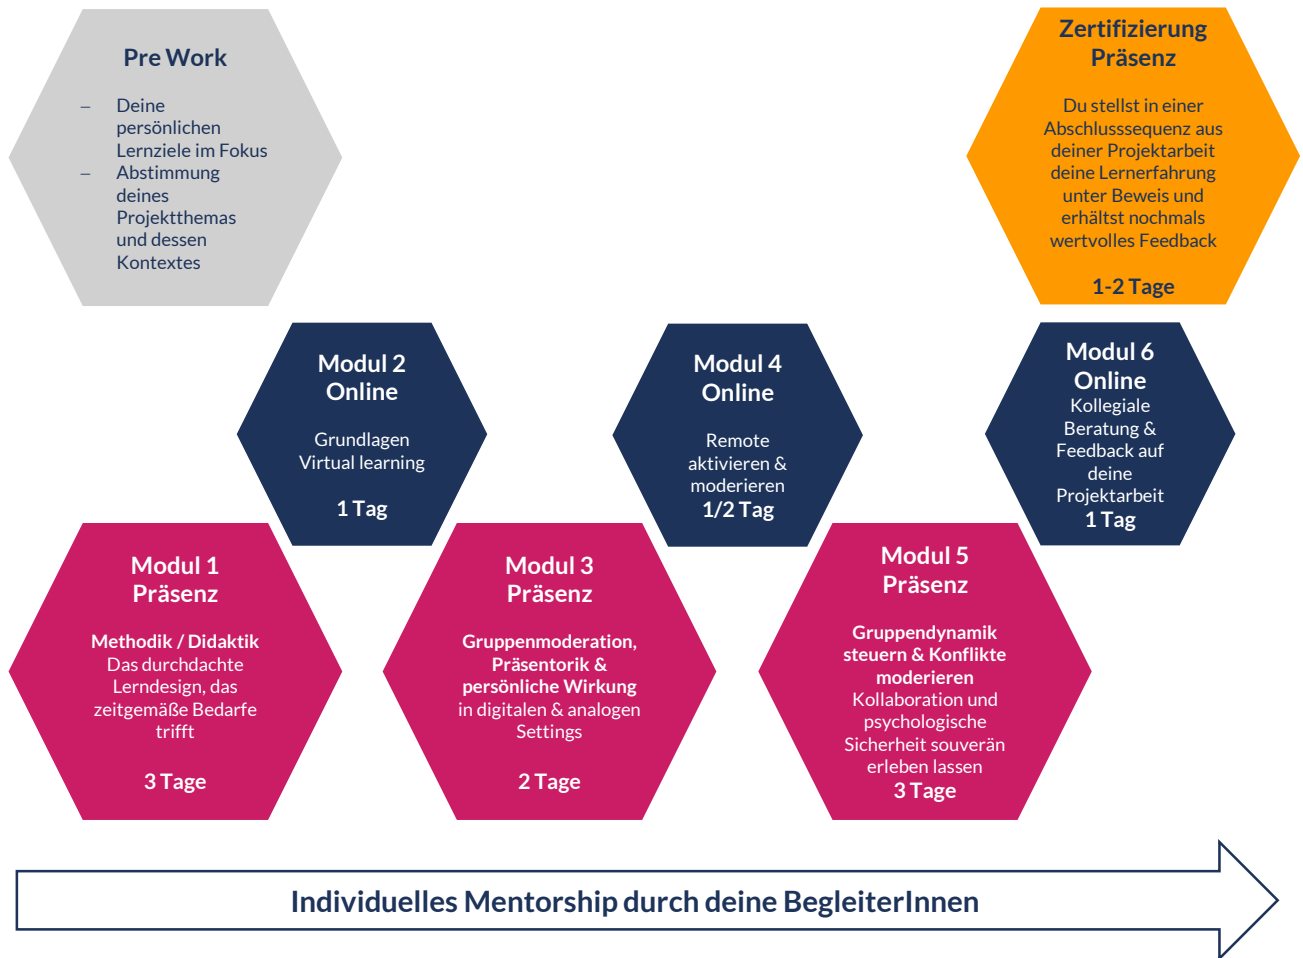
Pre Work

– Deine persönlichen Lernziele im Fokus
– Abstimmung deines Projektthemas und dessen Kontextes

Zertifizierung Präsenz

Du stellst in einer Abschlusssequenz aus deiner Projektarbeit deine Lernerfahrung unter Beweis und erhältst nochmals wertvolles Feedback

1-2 Tage

Modul 2 Online

Grundlagen Virtual learning

1 Tag

Modul 4 Online

Remote aktivieren & moderieren
1/2 Tag

Modul 6 Online
Kollegiale Beratung & Feedback auf deine Projektarbeit
1 Tag

Modul 1 Präsenz

Methodik / Didaktik
Das durchdachte Lerndesign, das zeitgemäße Bedarfe trifft

3 Tage

Modul 3 Präsenz

Gruppenmoderation, Präsentorik & persönliche Wirkung
in digitalen & analogen Settings

2 Tage

Modul 5 Präsenz

Gruppendynamik steuern & Konflikte moderieren
Kollaboration und psychologische Sicherheit souverän erleben lassen
3 Tage

Individuelles Mentorship durch deine BegleiterInnen